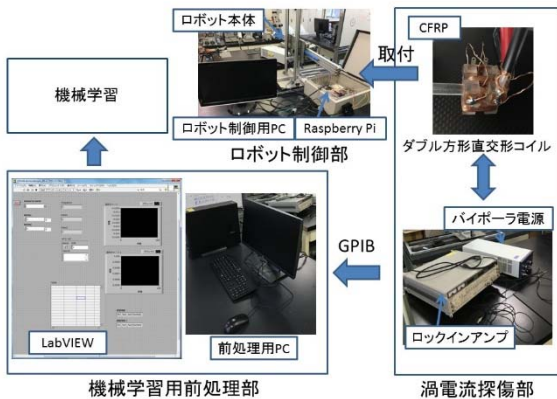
ロボット本体

CFRP

取付

機械学習

ロボット制御用PC

Raspberry Pi

ロボット制御部

ダブル方形直交形コイル

バイポーラ電源

GPIB

LabVIEW

前処理用PC

ロックインアンプ

機械学習用前処理部

渦電流探傷部